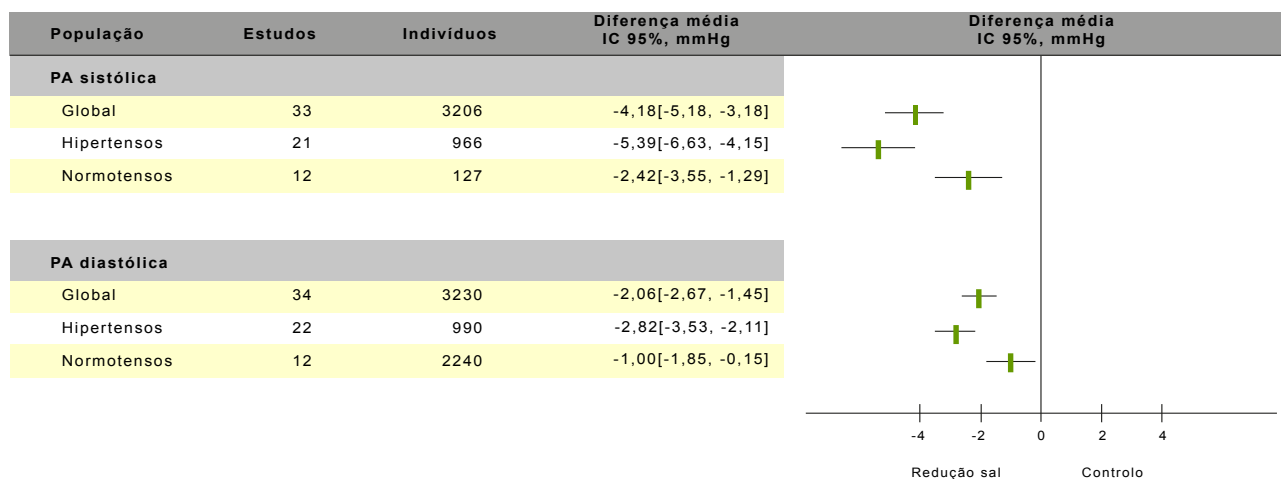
| População | Estudos | Indivíduos | Diferença média IC 95%, mmHg |
|---|---|---|---|
| PA sistólica | | | |
| Global | 33 | 3206 | -4,18[-5,18, -3,18] |
| Hipertensos | 21 | 966 | -5,39[-6,63, -4,15] |
| Normotensos | 12 | 127 | -2,42[-3,55, -1,29] |
| PA diastólica | | | |
| Global | 34 | 3230 | -2,06[-2,67, -1,45] |
| Hipertensos | 22 | 990 | -2,82[-3,53, -2,11] |
| Normotensos | 12 | 2240 | -1,00[-1,85, -0,15] |

Diferença média IC 95%, mmHg

-4 -2 0 2 4

Redução sal Controlo